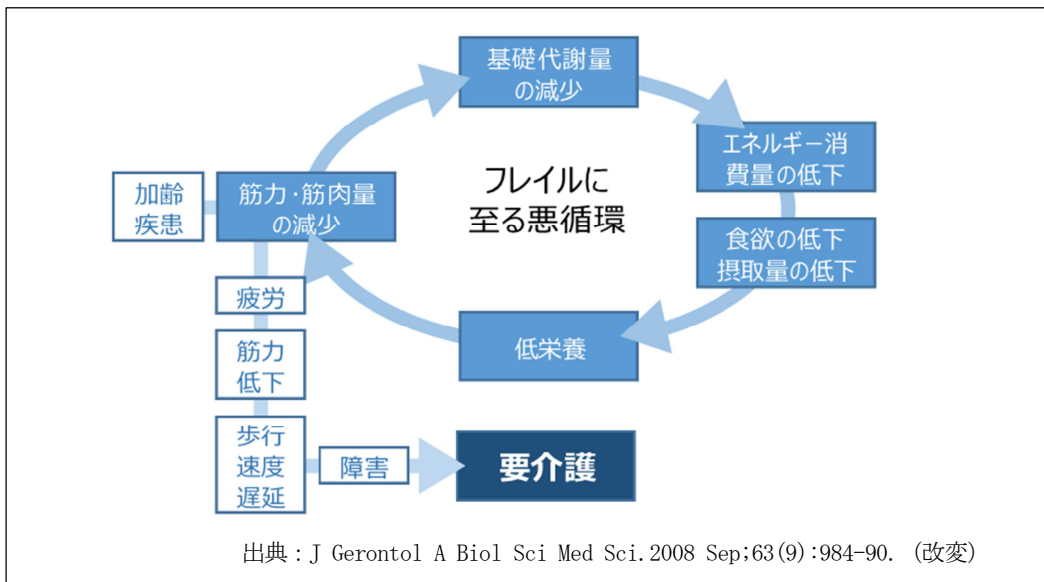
基礎代謝量の減少

エネルギー消費量の低下

食欲の低下
摂取量の低下

低栄養

筋力·筋肉量の減少

加齢
疾患

フレイルに
至る悪循環

疲労

筋力低下

歩行速度遅延

障害

要介護

出典：J Gerontol A Biol Sci Med Sci.2008 Sep;63(9):984-90. (改変)